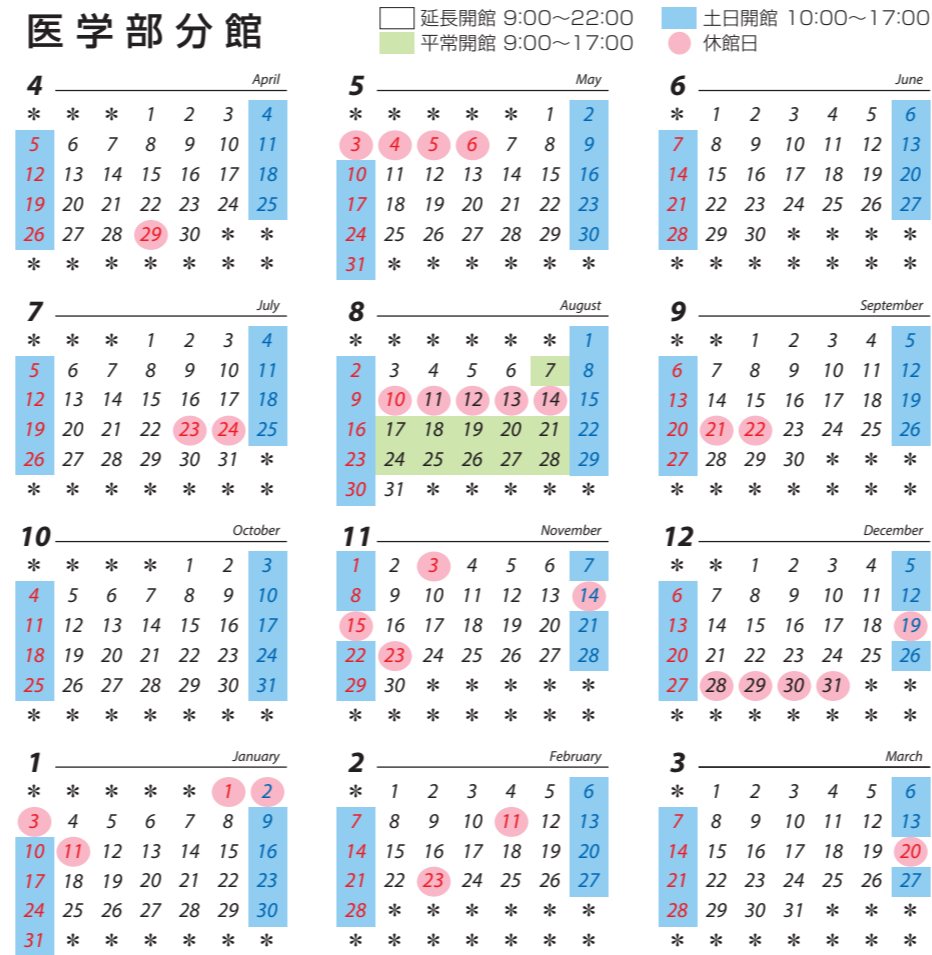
医学部分館

延長開館 9:00～22:00
平常開館 9:00～17:00
土日開館 10:00～17:00
休館日

4 April
| | | | | | | |
|---|---|---|---|---|---|---|
| * | * | * | 1 | 2 | 3 | 4 |
| 5 | 6 | 7 | 8 | 9 | 10 | 11 |
| 12 | 13 | 14 | 15 | 16 | 17 | 18 |
| 19 | 20 | 21 | 22 | 23 | 24 | 25 |
| 26 | 27 | 28 | 29 | 30 | * | * |
| * | * | * | * | * | * | * |

5 May
| | | | | | | |
|---|---|---|---|---|---|---|
| * | * | * | * | * | 1 | 2 |
| 3 | 4 | 5 | 6 | 7 | 8 | 9 |
| 10 | 11 | 12 | 13 | 14 | 15 | 16 |
| 17 | 18 | 19 | 20 | 21 | 22 | 23 |
| 24 | 25 | 26 | 27 | 28 | 29 | 30 |
| 31 | * | * | * | * | * | * |

6 June
| | | | | | | |
|---|---|---|---|---|---|---|
| * | 1 | 2 | 3 | 4 | 5 | 6 |
| 7 | 8 | 9 | 10 | 11 | 12 | 13 |
| 14 | 15 | 16 | 17 | 18 | 19 | 20 |
| 21 | 22 | 23 | 24 | 25 | 26 | 27 |
| 28 | 29 | 30 | * | * | * | * |
| * | * | * | * | * | * | * |

7 July
| | | | | | | |
|---|---|---|---|---|---|---|
| * | * | * | 1 | 2 | 3 | 4 |
| 5 | 6 | 7 | 8 | 9 | 10 | 11 |
| 12 | 13 | 14 | 15 | 16 | 17 | 18 |
| 19 | 20 | 21 | 22 | 23 | 24 | 25 |
| 26 | 27 | 28 | 29 | 30 | 31 | * |
| * | * | * | * | * | * | * |

8 August
| | | | | | | |
|---|---|---|---|---|---|---|
| * | * | * | * | * | * | 1 |
| 2 | 3 | 4 | 5 | 6 | 7 | 8 |
| 9 | 10 | 11 | 12 | 13 | 14 | 15 |
| 16 | 17 | 18 | 19 | 20 | 21 | 22 |
| 23 | 24 | 25 | 26 | 27 | 28 | 29 |
| 30 | 31 | * | * | * | * | * |

9 September
| | | | | | | |
|---|---|---|---|---|---|---|
| * | * | 1 | 2 | 3 | 4 | 5 |
| 6 | 7 | 8 | 9 | 10 | 11 | 12 |
| 13 | 14 | 15 | 16 | 17 | 18 | 19 |
| 20 | 21 | 22 | 23 | 24 | 25 | 26 |
| 27 | 28 | 29 | 30 | * | * | * |
| * | * | * | * | * | * | * |

10 October
| | | | | | | |
|---|---|---|---|---|---|---|
| * | * | * | * | 1 | 2 | 3 |
| 4 | 5 | 6 | 7 | 8 | 9 | 10 |
| 11 | 12 | 13 | 14 | 15 | 16 | 17 |
| 18 | 19 | 20 | 21 | 22 | 23 | 24 |
| 25 | 26 | 27 | 28 | 29 | 30 | 31 |
| * | * | * | * | * | * | * |

11 November
| | | | | | | |
|---|---|---|---|---|---|---|
| 1 | 2 | 3 | 4 | 5 | 6 | 7 |
| 8 | 9 | 10 | 11 | 12 | 13 | 14 |
| 15 | 16 | 17 | 18 | 19 | 20 | 21 |
| 22 | 23 | 24 | 25 | 26 | 27 | 28 |
| 29 | 30 | * | * | * | * | * |
| * | * | * | * | * | * | * |

12 December
| | | | | | | |
|---|---|---|---|---|---|---|
| * | * | 1 | 2 | 3 | 4 | 5 |
| 6 | 7 | 8 | 9 | 10 | 11 | 12 |
| 13 | 14 | 15 | 16 | 17 | 18 | 19 |
| 20 | 21 | 22 | 23 | 24 | 25 | 26 |
| 27 | 28 | 29 | 30 | 31 | * | * |
| * | * | * | * | * | * | * |

1 January
| | | | | | | |
|---|---|---|---|---|---|---|
| * | * | * | * | * | 1 | 2 |
| 3 | 4 | 5 | 6 | 7 | 8 | 9 |
| 10 | 11 | 12 | 13 | 14 | 15 | 16 |
| 17 | 18 | 19 | 20 | 21 | 22 | 23 |
| 24 | 25 | 26 | 27 | 28 | 29 | 30 |
| 31 | * | * | * | * | * | * |

2 February
| | | | | | | |
|---|---|---|---|---|---|---|
| * | 1 | 2 | 3 | 4 | 5 | 6 |
| 7 | 8 | 9 | 10 | 11 | 12 | 13 |
| 14 | 15 | 16 | 17 | 18 | 19 | 20 |
| 21 | 22 | 23 | 24 | 25 | 26 | 27 |
| 28 | * | * | * | * | * | * |
| * | * | * | * | * | * | * |

3 March
| | | | | | | |
|---|---|---|---|---|---|---|
| * | 1 | 2 | 3 | 4 | 5 | 6 |
| 7 | 8 | 9 | 10 | 11 | 12 | 13 |
| 14 | 15 | 16 | 17 | 18 | 19 | 20 |
| 21 | 22 | 23 | 24 | 25 | 26 | 27 |
| 28 | 29 | 30 | 31 | * | * | * |
| * | * | * | * | * | * | * |